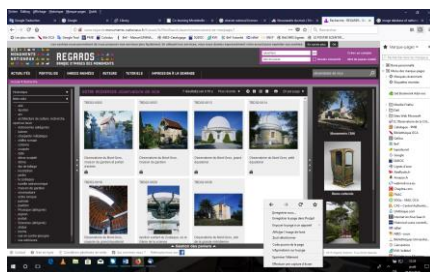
REGARDS

ACTUALITÉS

PORTFOLIOS

VIDÉOS

TUTORIELS

VOTRE RECHERCHE : OBSERVATOIRE DU SITE

Nouveau panier

Observatoire du Mont Gros

Observatoire du Mont Gros

Observatoire du Mont Gros

Observatoire du Mont Gros

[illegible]

Marque-pages

Enregistrer sous...

Copier

Propriétés